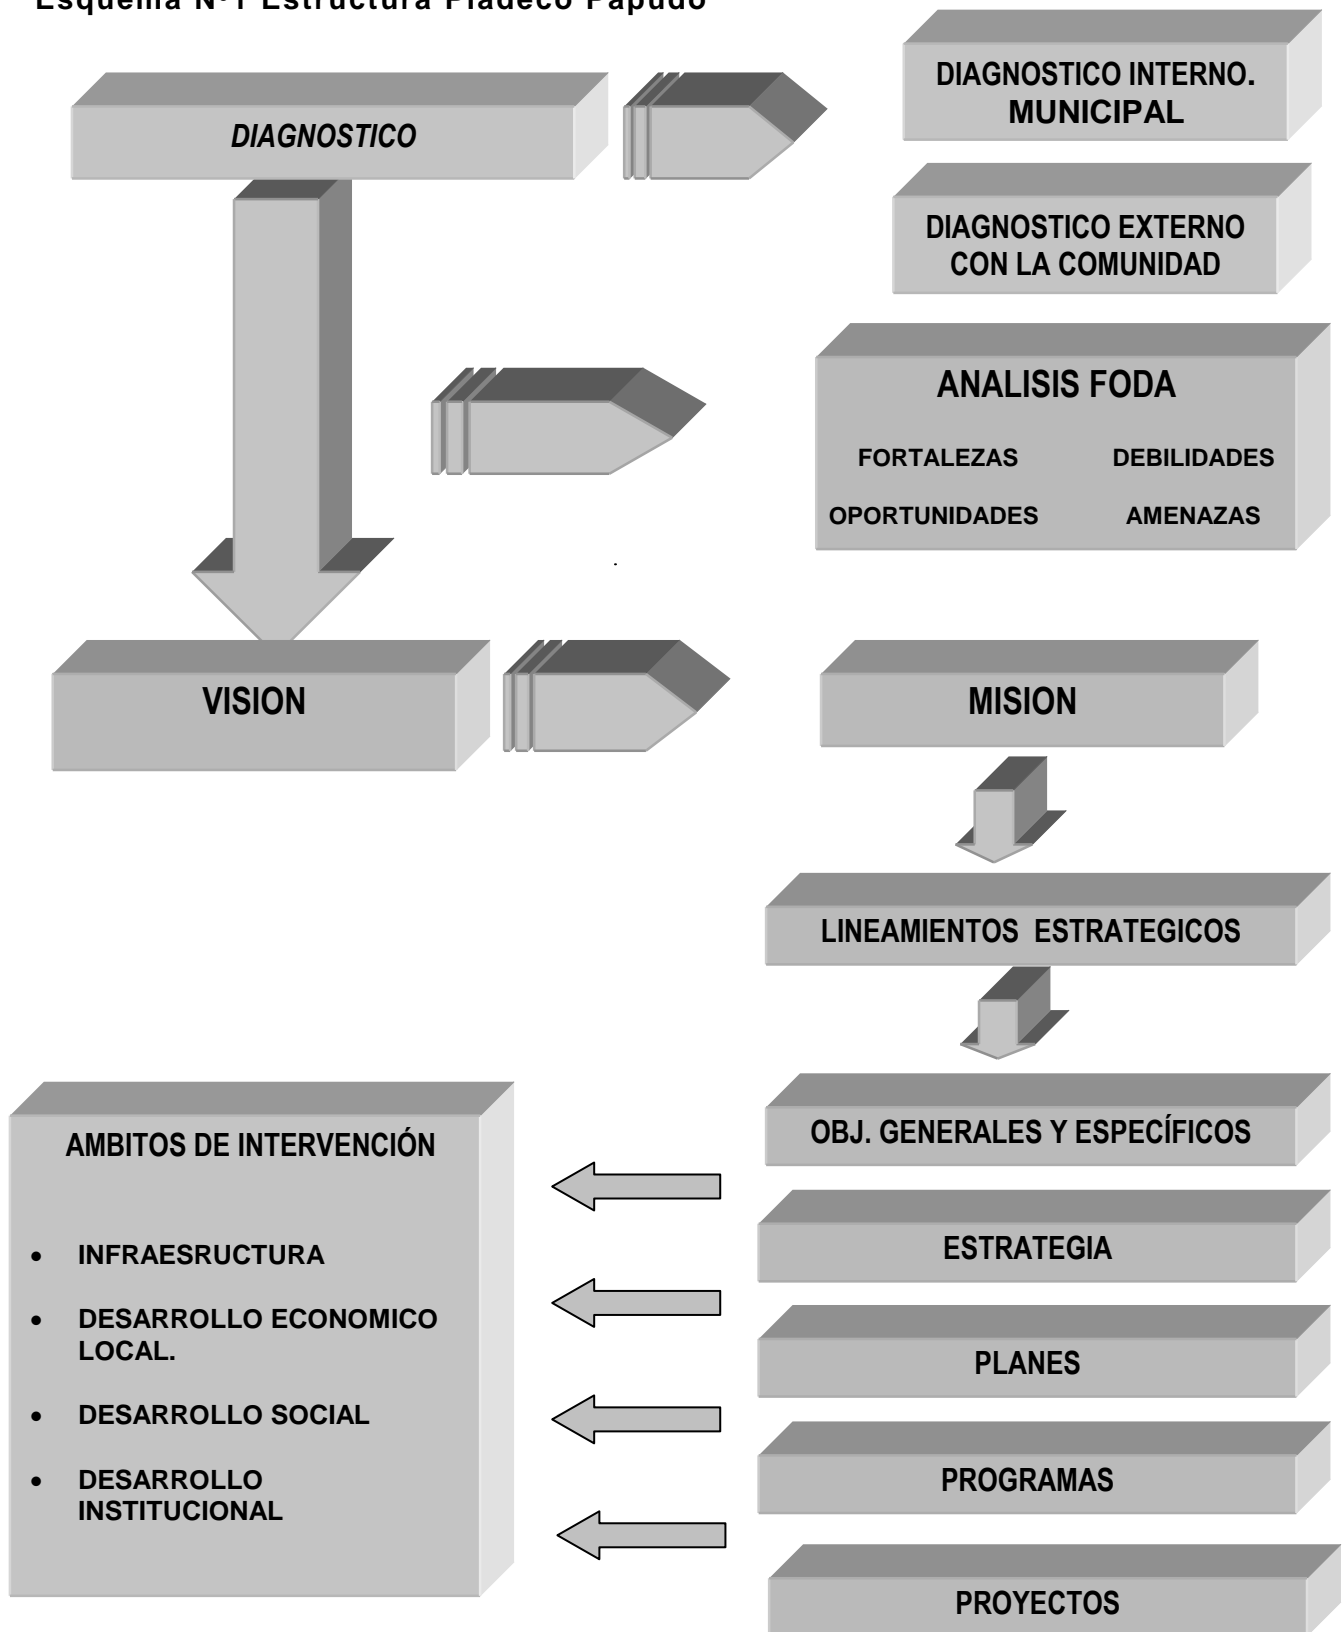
Esquema N°1 Estructura Pladeco Papudo

DIAGNOSTICO

DIAGNOSTICO INTERNO. MUNICIPAL

DIAGNOSTICO EXTERNO CON LA COMUNIDAD

ANALISIS FODA

FORTALEZAS

DEBILIDADES

OPORTUNIDADES

AMENAZAS

VISION

MISION

LINEAMIENTOS ESTRATEGICOS

AMBITOS DE INTERVENCIÓN

- INFRAESRUCTURA
- DESARROLLO ECONOMICO LOCAL.
- DESARROLLO SOCIAL
- DESARROLLO INSTITUCIONAL

OBJ. GENERALES Y ESPECÍFICOS

ESTRATEGIA

PLANES

PROGRAMAS

PROYECTOS